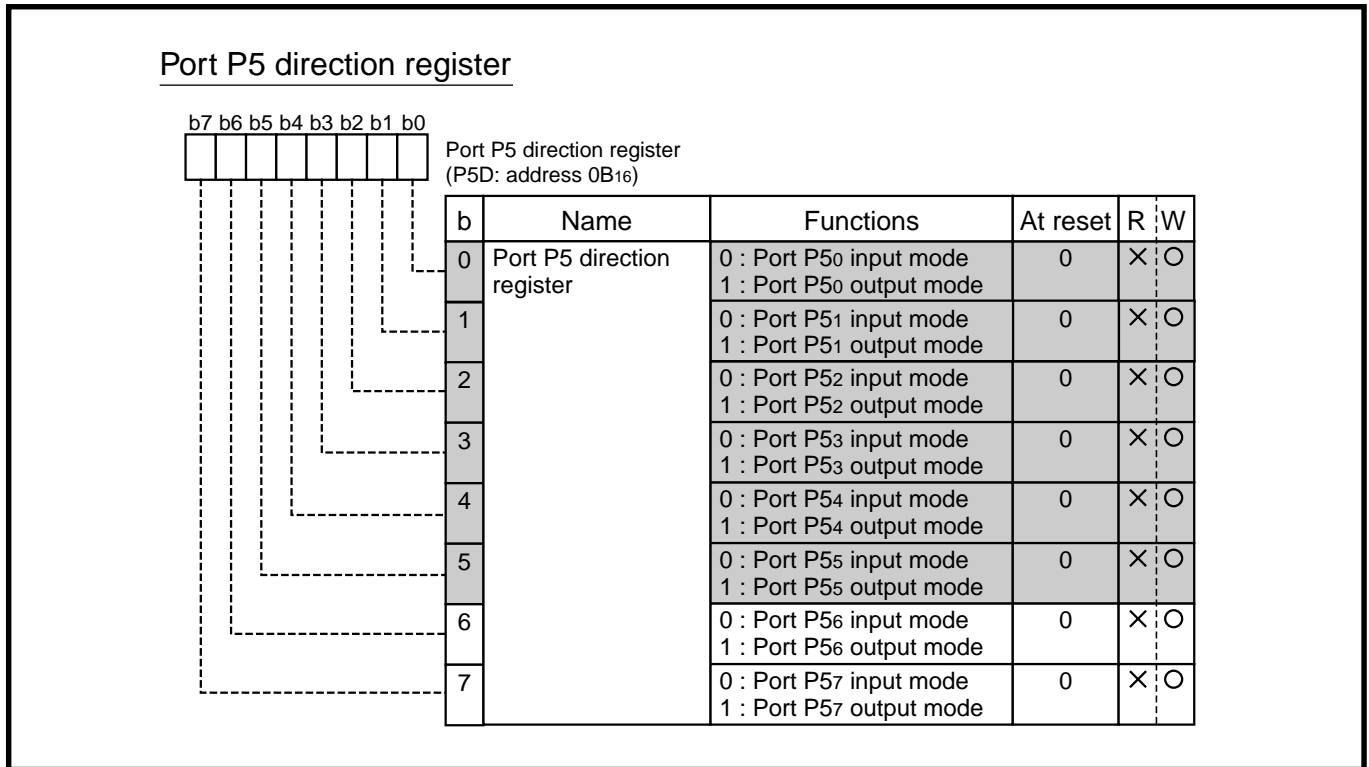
Port P5 direction register

b7 b6 b5 b4 b3 b2 b1 b0

Port P5 direction register
(P5D: address $0B_{16}$)

| b | Name | Functions | At reset | R | W |
|---|---|---|---|---|---|
| 0 | Port P5 direction register | 0 : Port $P5_0$ input mode<br>1 : Port $P5_0$ output mode | 0 | × | O |
| 1 | | 0 : Port $P5_1$ input mode<br>1 : Port $P5_1$ output mode | 0 | × | O |
| 2 | | 0 : Port $P5_2$ input mode<br>1 : Port $P5_2$ output mode | 0 | × | O |
| 3 | | 0 : Port $P5_3$ input mode<br>1 : Port $P5_3$ output mode | 0 | × | O |
| 4 | | 0 : Port $P5_4$ input mode<br>1 : Port $P5_4$ output mode | 0 | × | O |
| 5 | | 0 : Port $P5_5$ input mode<br>1 : Port $P5_5$ output mode | 0 | × | O |
| 6 | | 0 : Port $P5_6$ input mode<br>1 : Port $P5_6$ output mode | 0 | × | O |
| 7 | | 0 : Port $P5_7$ input mode<br>1 : Port $P5_7$ output mode | 0 | × | O |